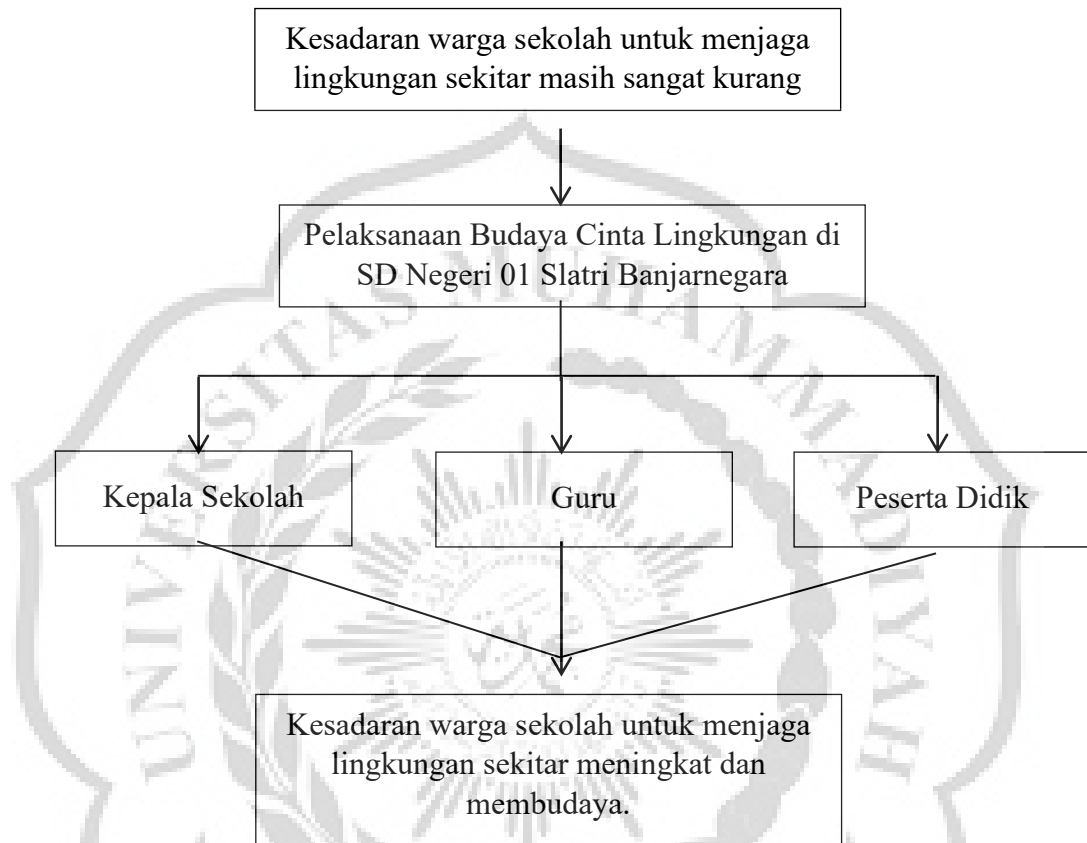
Kesadaran warga sekolah untuk menjaga lingkungan sekitar masih sangat kurang

Pelaksanaan Budaya Cinta Lingkungan di SD Negeri 01 Slatri Banjarnegara

Kepala Sekolah

Guru

Peserta Didik

Kesadaran warga sekolah untuk menjaga lingkungan sekitar meningkat dan membudaya.